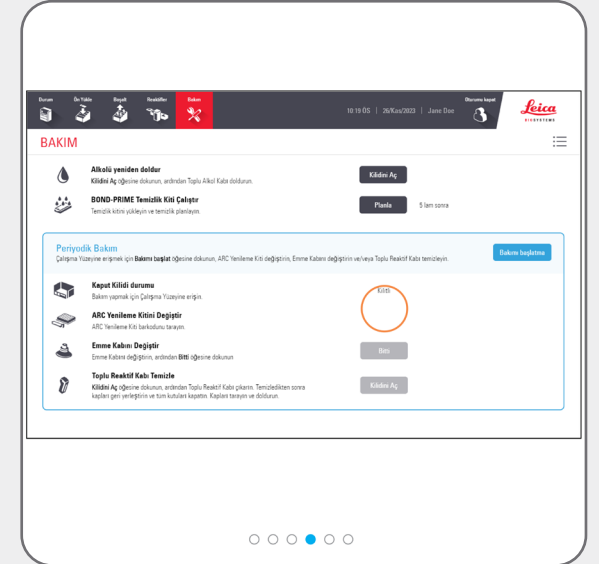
Durum Ön Yükle Boşalt Reaktifler Bakım

10:19 ÖS | 26/Kas/2023 | Jane Doe

Oturumu kapat

Leica BIOSYSTEMS

BAKIM

Alkolü yeniden doldur
Kilidini Aç öğesine dokunun, ardından Toplu Alkol Kabı doldurun.

Kilidini Aç

BOND-PRIME Temizlik Kiti Çalıştır
Temizlik kitini yükleyin ve temizlik planlayın.

Planla

5 lam sonra

Periyodik Bakım
Çalışma Yüzeyine erişmek için Bakımı başlat öğesine dokunun, ARC Yenileme Kiti değiştirin, Emme Kabını değiştirin ve/veya Toplu Reaktif Kabı temizleyin.

Bakımı başlatma

Kaput Kilidi durumu
Bakım yapmak için Çalışma Yüzeyine erişin.

Kilitli

ARC Yenileme Kitini Değiştir
ARC Yenileme Kiti barkodunu tarayın.

Emme Kabını Değiştir
Emme Kabını değiştirin, ardından Bitti öğesine dokunun

Bitti

Toplu Reaktif Kabı Temizle
Kilidini Aç öğesine dokunun, ardından Toplu Reaktif Kabı çıkarın. Temizledikten sonra kapları geri yerleştirin ve tüm kutuları kapatın. Kapları tarayın ve doldurun.

Kilidini Aç